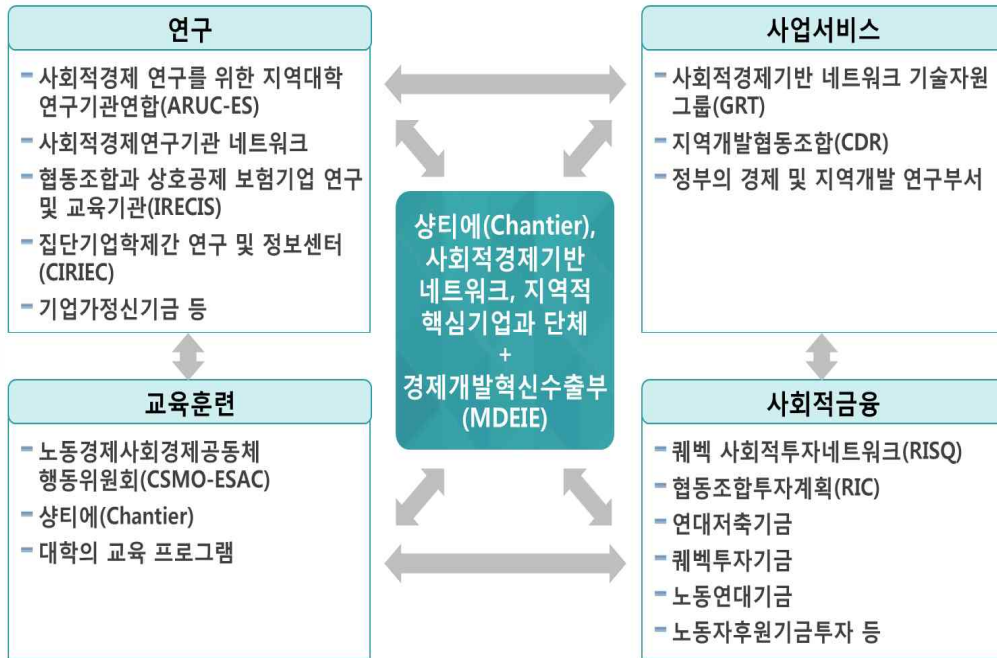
연구

- 사회적경제 연구를 위한 지역대학 연구기관연합(ARUC-ES)
- 사회적경제연구기관 네트워크
- 협동조합과 상호공제 보험기업 연구 및 교육기관(IRECIS)
- 집단기업학제간 연구 및 정보센터 (CIRIEC)
- 기업가정신기금 등

사업서비스

- 사회적경제기반 네트워크 기술자원 그룹(GRT)
- 지역개발협동조합(CDR)
- 정부의 경제 및 지역개발 연구부서

샹티에(Chantier), 사회적경제기반 네트워크, 지역적 핵심기업과 단체
+
경제개발혁신수출부 (MDEIE)

교육훈련

- 노동경제사회경제공동체 행동위원회(CSMO-ESAC)
- 샹티에(Chantier)
- 대학의 교육 프로그램

사회적금융

- 퀘벡 사회적투자네트워크(RISQ)
- 협동조합투자계획(RIC)
- 연대저축기금
- 퀘벡투자기금
- 노동연대기금
- 노동자후원기금투자 등